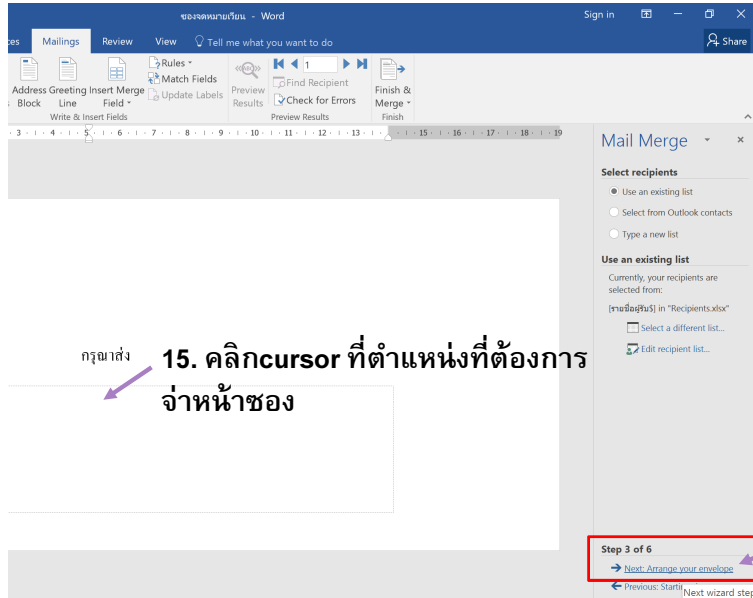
ซองจดหมายเวียน - Word

Sign in

ces Mailings Review View Tell me what you want to do

Share

Address Block Greeting Line Insert Merge Field

Rules Match Fields Update Labels

Write & Insert Fields

Preview Results

1

Find Recipient

Check for Errors

Preview Results

Finish & Merge

Finish

· 3 · ı · 4 · ı · 5 · ı · 6 · ı · 7 · ı · 8 · ı · 9 · ı · 10 · ı · 11 · ı · 12 · ı · 13 · ı · 14 · ı · 15 · ı · 16 · ı · 17 · ı · 18 · ı · 19

Mail Merge

Select recipients

Use an existing list

Select from Outlook contacts

Type a new list

Use an existing list

Currently, your recipients are selected from:

[รายชื่อผู้รับ$] in "Recipients.xlsx"

Select a different list...

Edit recipient list...

กรุณาส่ง

15. คลิกcursor ที่ตำแหน่งที่ต้องการจ่าหน้าซอง

Step 3 of 6

Next: Arrange your envelope

Previous: Startin

Next wizard step